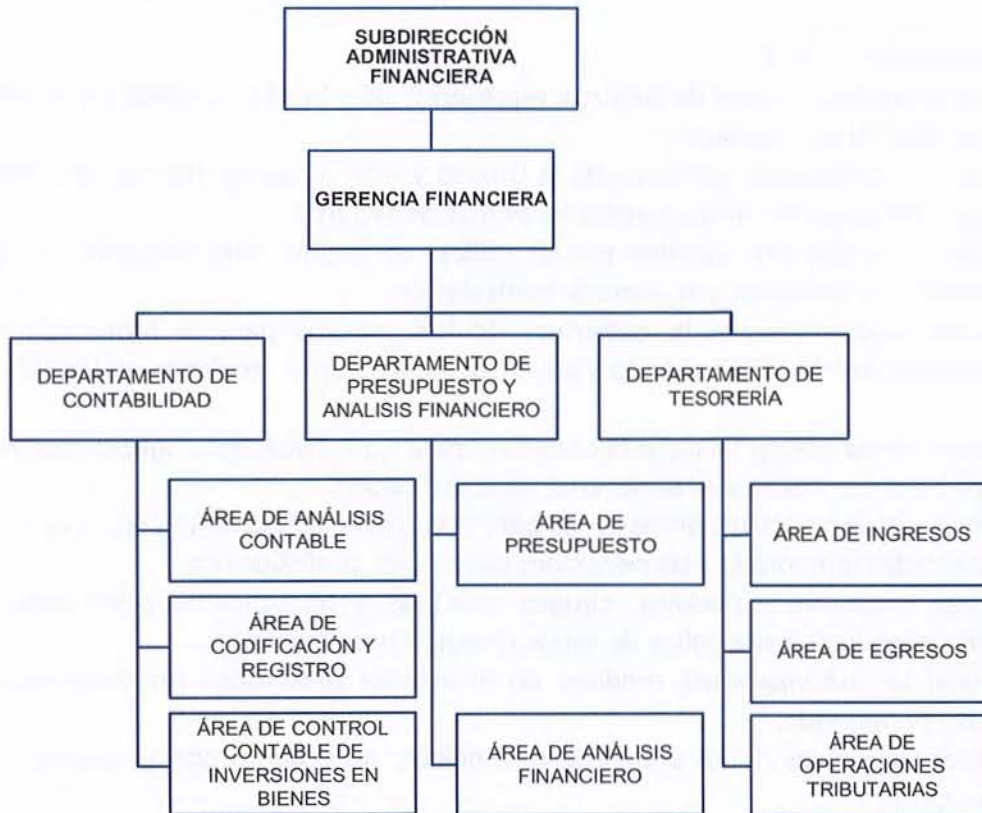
SUBDIRECCIÓN ADMINISTRATIVA FINANCIERA

GERENCIA FINANCIERA

DEPARTAMENTO DE CONTABILIDAD

DEPARTAMENTO DE PRESUPUESTO Y ANALISIS FINANCIERO

DEPARTAMENTO DE TESORERÍA

ÁREA DE ANÁLISIS CONTABLE

ÁREA DE CODIFICACIÓN Y REGISTRO

ÁREA DE CONTROL CONTABLE DE INVERSIONES EN BIENES

ÁREA DE PRESUPUESTO

ÁREA DE ANÁLISIS FINANCIERO

ÁREA DE INGRESOS

ÁREA DE EGRESOS

ÁREA DE OPERACIONES TRIBUTARIAS